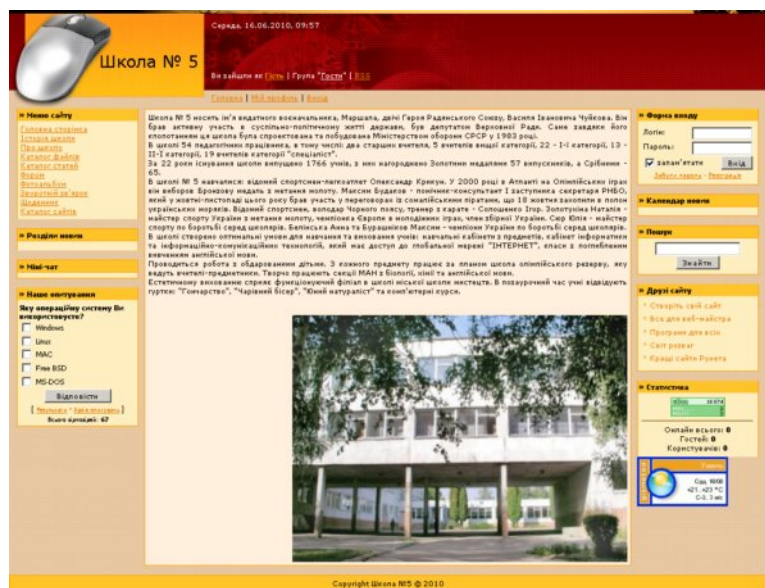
Школа № 5

Середа, 16.06.2010, 09:57

Ви зайшли як Гість | Група "Гости" | RSS

Головна | Мій профіль | Вихід

» Меню сайту
Головна сторінка
Історія школи
Про школу
Каталог файлів
Каталог статей
Форум
Фотоальбом
Зворотній зв'язок
Щоденник
Каталог сайтів

» Розділи новин

» Міні-чат

» Наше опитування
Яку операційну систему Ви використовуєте?
Windows
Linux
MAC
Free BSD
MS-DOS
Відповісти
[ Результати · Архів опитувань ]
Всього відповідей: 67

Школа № 5 носить ім'я видатного воєначальника, Маршала, двічі Героя Радянського Союзу, Василя Івановича Чуйкова. Він брав активну участь в суспільно-політичному житті держави, був депутатом Верховної Ради. Саме завдяки його клопотанням ця школа була спроектована та побудована Міністерством оборони СРСР у 1983 році.
В школі 54 педагогічних працівника, в тому числі: два старших вчителя, 5 вчителів вищої категорії, 22 - I-ї категорії, 13 - II-ї категорії, 19 вчителів категорії "спеціаліст".
За 22 роки існування школи випущено 1766 учнів, з них нагороджено Золотими медалями 57 випускників, а Срібними - 65.
В школі № 5 навчалися: відомий спортсмен-пятиатлет Олександр Крикун. У 2000 році в Атланті на Олімпійських іграх він виборов Бронзову медаль з метання молоту. Максим Будаков - помічник-консультант 1 заступника секретаря РНБО, який у жовтні-листопаді цього року брав участь у переговорах із сомалійськими піратами, що 18 жовтня захопили в полон українських моряків. Відомий спортсмен, володар Чорного поясу, тренер з карате - Солошенко Ігор. Золотухіна Наталія - майстер спорту України з метання молоту, чемпіонка Європи в молодіжних іграх, член збірної України. Сир Юлія - майстер спорту по боротьбі серед школярів. Белінська Анна та Бурашніков Максим - чемпіони України по боротьбі серед школярів.
В школі створено оптимальні умови для навчання та виховання учнів: навчальні кабінети з предметів, кабінет інформатики та інформаційно-комунікаційних технологій, який має доступ до глобальної мережі "ІНТЕРНЕТ", класи з поглибленим вивченням англійської мови.
Проводиться робота з обдарованими дітьми. З кожного предмету працює за планом школа олімпійського резерву, яку ведуть вчителі-предметники. Творчо працюють секції МАН з біології, хімії та англійської мови.
Естетичному вихованню сприяє функціонуючий філіал в школі міської школи мистецтв. В позаурочний час учні відвідують гуртки: "Гончарство", "Чарівний бісер", "Юний натураліст" та комп'ютерні курси.

» Форма входу
Логін:
Пароль:
запам'ятати
Вхід
Забув пароль · Реєстрація

» Календар новин

» Пошук
Знайти

» Друзі сайту
Створіть свій сайт
Все для веб-майстра
Програми для всіх
Світ розваг
Кращі сайти Рунета

» Статистика

Онлайн всього: 0
Гостей: 0
Користувачів: 0

Сьогодні
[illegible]
+21..+23 °C
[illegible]

Copyright Школа №5 © 2010